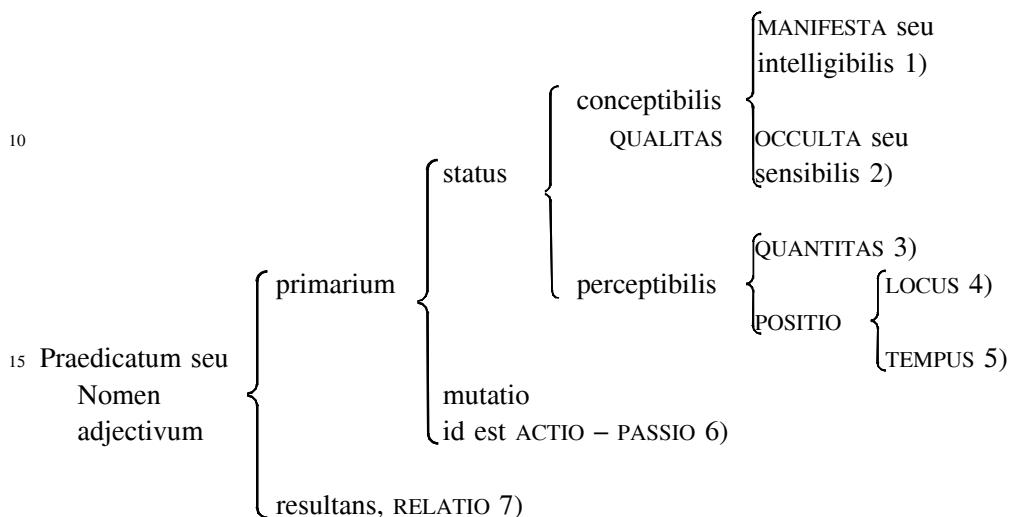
MANIFESTA seu intelligibilis 1)

10

conceptibilis QUALITAS

OCCULTA seu sensibilis 2)

status

QUANTITAS 3)

primarium

perceptibilis

LOCUS 4)

POSITIO

15 Praedicatum seu Nomen adjectivum

TEMPUS 5)

mutatio id est ACTIO – PASSIO 6)

resultans, RELATIO 7)